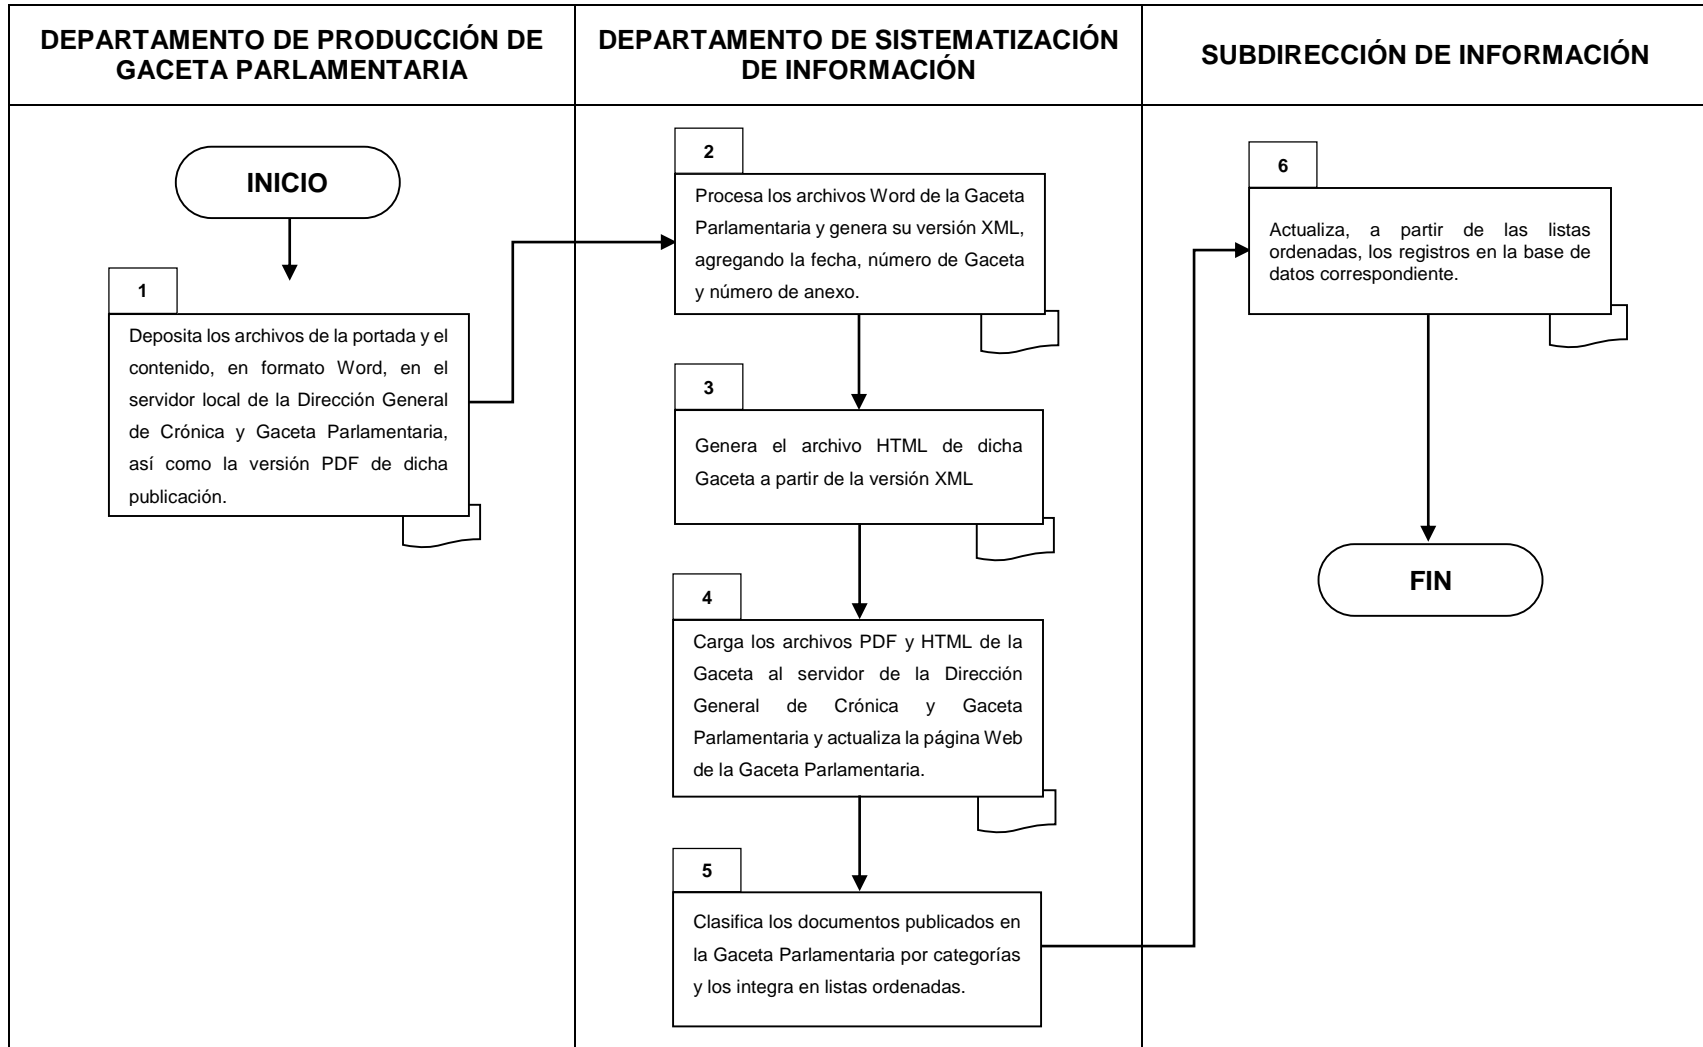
DEPARTAMENTO DE PRODUCCIÓN DE GACETA PARLAMENTARIA

DEPARTAMENTO DE SISTEMATIZACIÓN DE INFORMACIÓN

SUBDIRECCIÓN DE INFORMACIÓN

INICIO

1

Deposita los archivos de la portada y el contenido, en formato Word, en el servidor local de la Dirección General de Crónica y Gaceta Parlamentaria, así como la versión PDF de dicha publicación.

2

Procesa los archivos Word de la Gaceta Parlamentaria y genera su versión XML, agregando la fecha, número de Gaceta y número de anexo.

3

Genera el archivo HTML de dicha Gaceta a partir de la versión XML

4

Carga los archivos PDF y HTML de la Gaceta al servidor de la Dirección General de Crónica y Gaceta Parlamentaria y actualiza la página Web de la Gaceta Parlamentaria.

5

Clasifica los documentos publicados en la Gaceta Parlamentaria por categorías y los integra en listas ordenadas.

6

Actualiza, a partir de las listas ordenadas, los registros en la base de datos correspondiente.

FIN